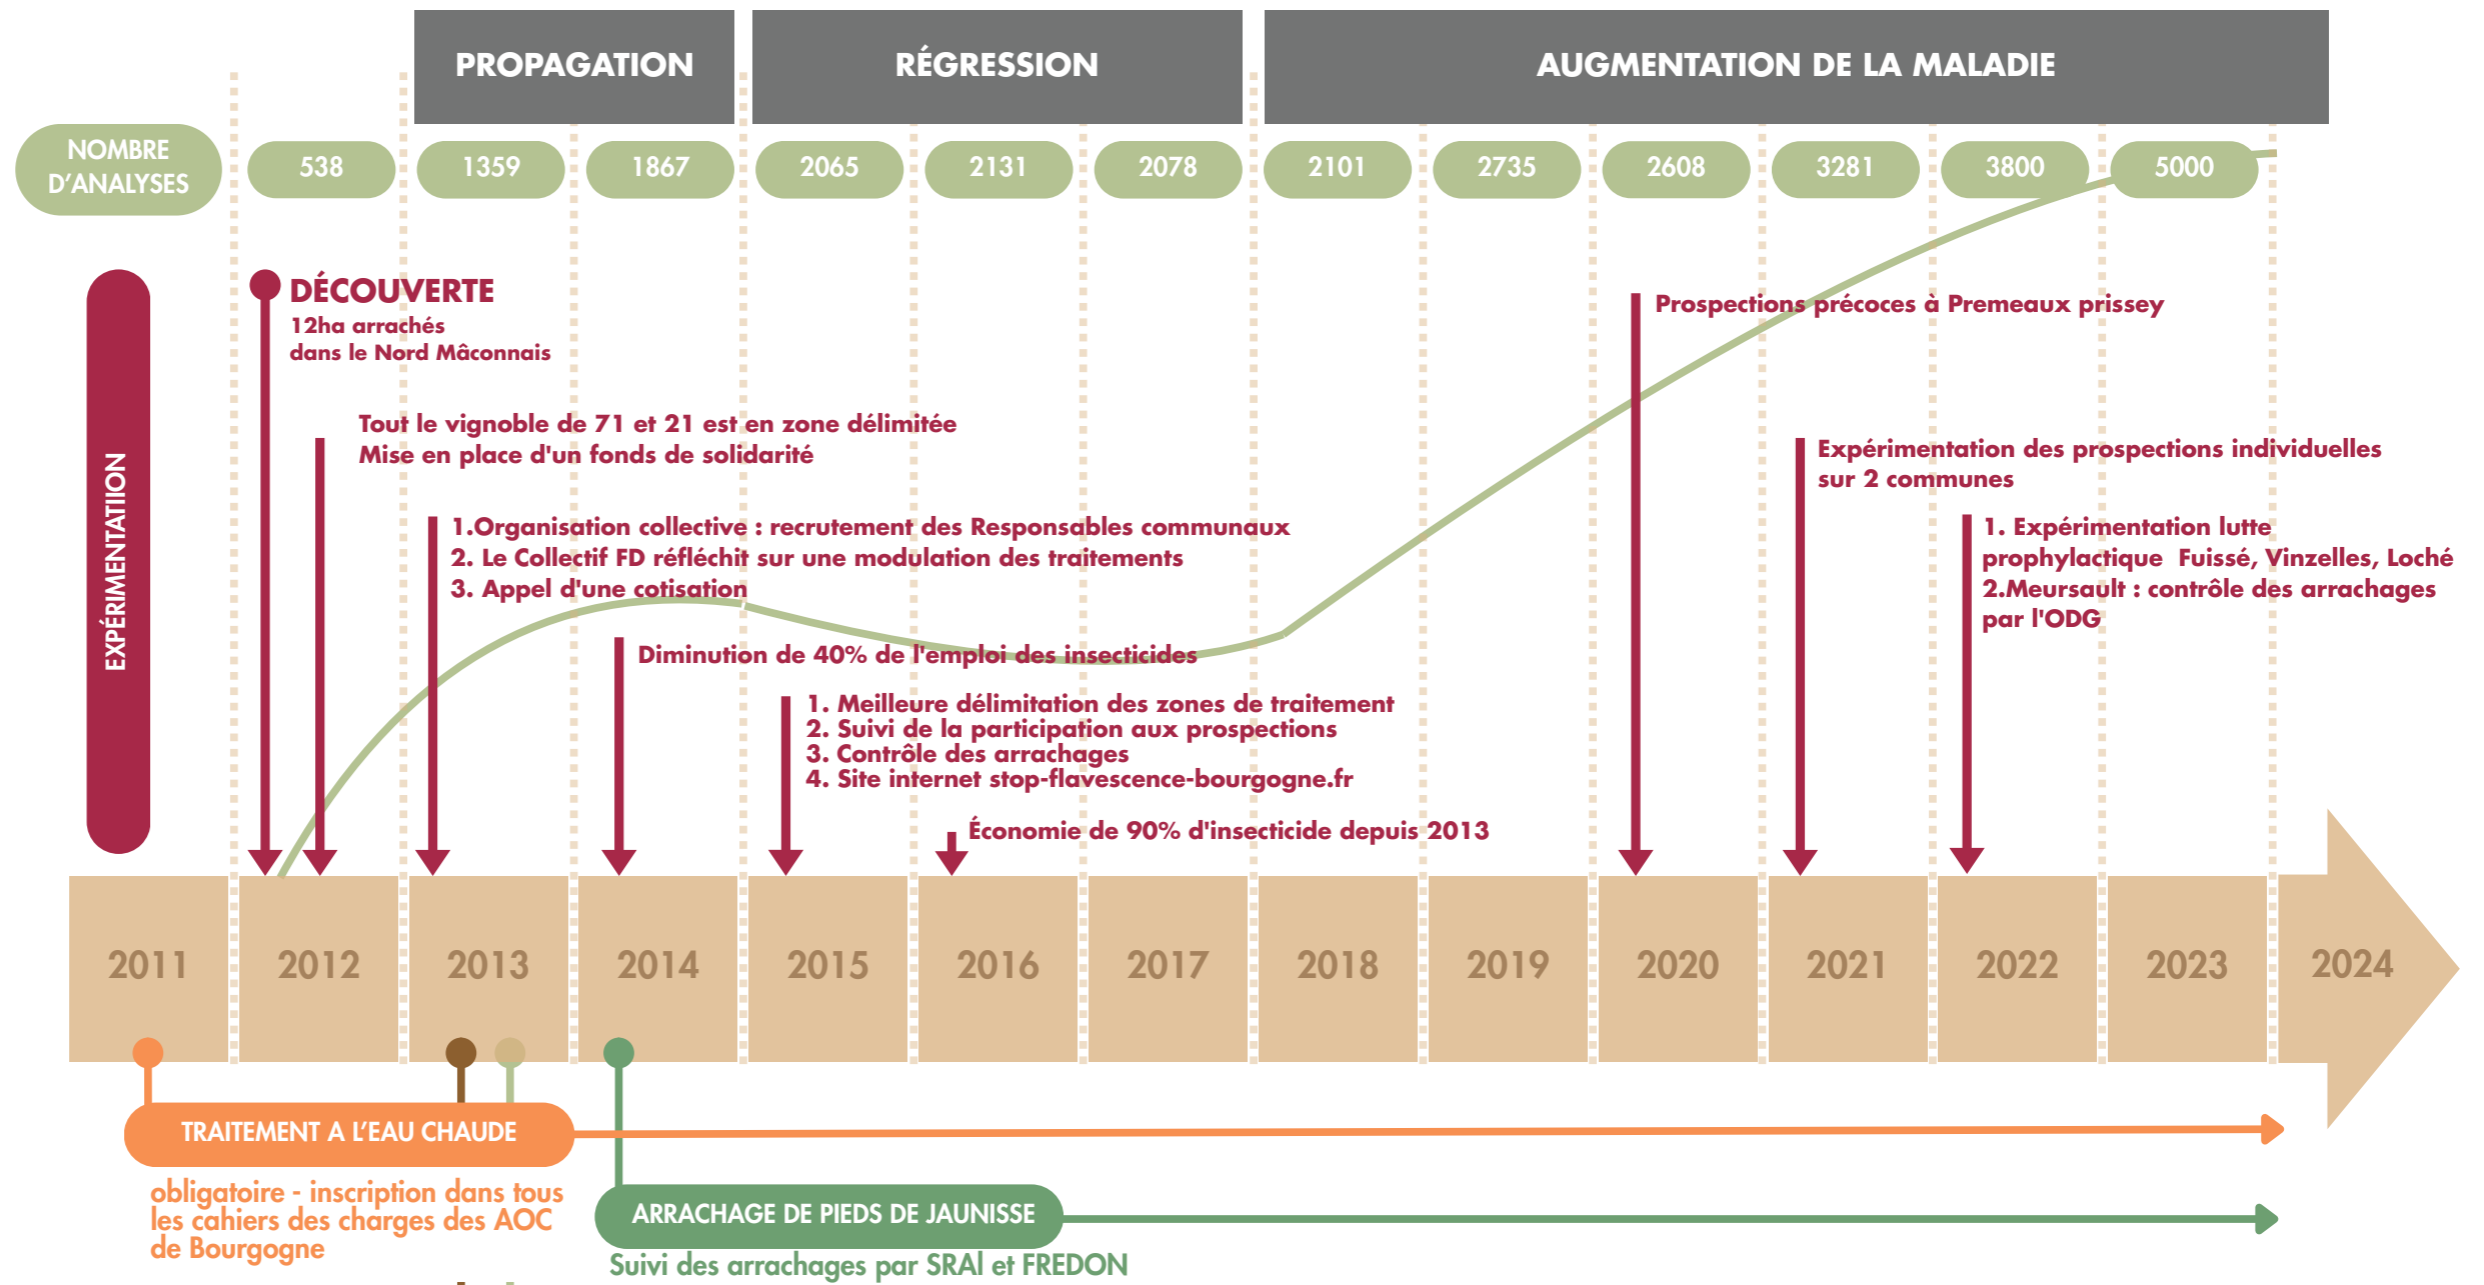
PROPAGATION

RÉGRESSION

AUGMENTATION DE LA MALADIE

NOMBRE D'ANALYSES

538 1359 1867 2065 2131 2078 2101 2735 2608 3281 3800 5000

EXPÉRIMENTATION

DÉCOUVERTE
12ha arrachés
dans le Nord Mâconnais

Tout le vignoble de 71 et 21 est en zone délimitée
Mise en place d'un fonds de solidarité

1.Organisation collective : recrutement des Responsables communaux
2. Le Collectif FD réfléchit sur une modulation des traitements
3. Appel d'une cotisation

Diminution de 40% de l'emploi des insecticides

1. Meilleure délimitation des zones de traitement
2. Suivi de la participation aux prospections
3. Contrôle des arrachages
4. Site internet stop-flavescence-bourgogne.fr

Économie de 90% d'insecticide depuis 2013

Prospections précoces à Premeaux prissey

Expérimentation des prospections individuelles sur 2 communes

1. Expérimentation lutte prophylactique Fuissé, Vinzelles, Loché
2.Meursault : contrôle des arrachages par l'ODG

2011 2012 2013 2014 2015 2016 2017 2018 2019 2020 2021 2022 2023 2024

TRAITEMENT A L'EAU CHAUDE

obligatoire - inscription dans tous les cahiers des charges des AOC de Bourgogne

ARRACHAGE DE PIEDS DE JAUNISSE

Suivi des arrachages par SRAl et FREDON